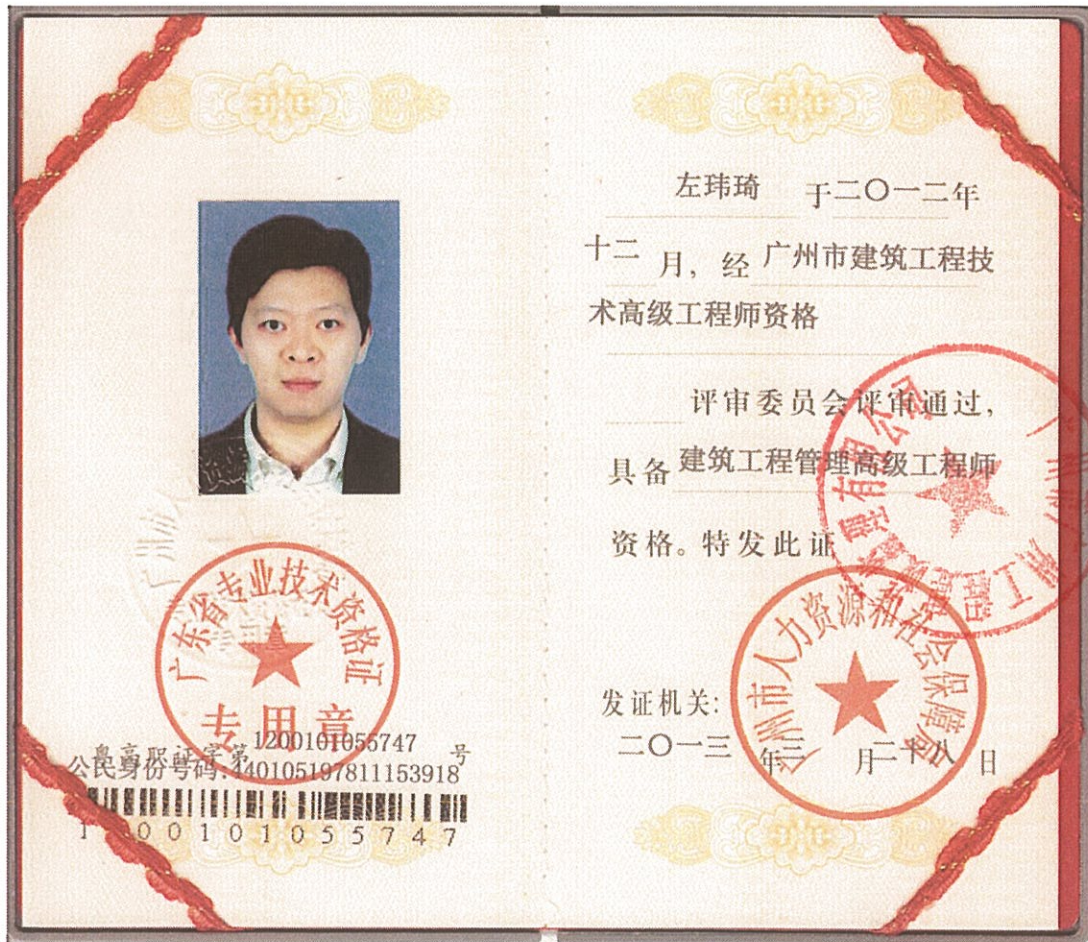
广东省专业技术资格证
专用章

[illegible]证字第 1200101055747 号
公民身份号码: 440105197811153918

1200101055747

左玮琦 于二〇一二年

十二 月,经 广州市建筑工程技术高级工程师资格

评审委员会评审通过,

具备 建筑工程管理高级工程师

资格。特发此证

发证机关:
二〇一三 年 月 二十八 日

广州市人力资源和社会保障局

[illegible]有限公司